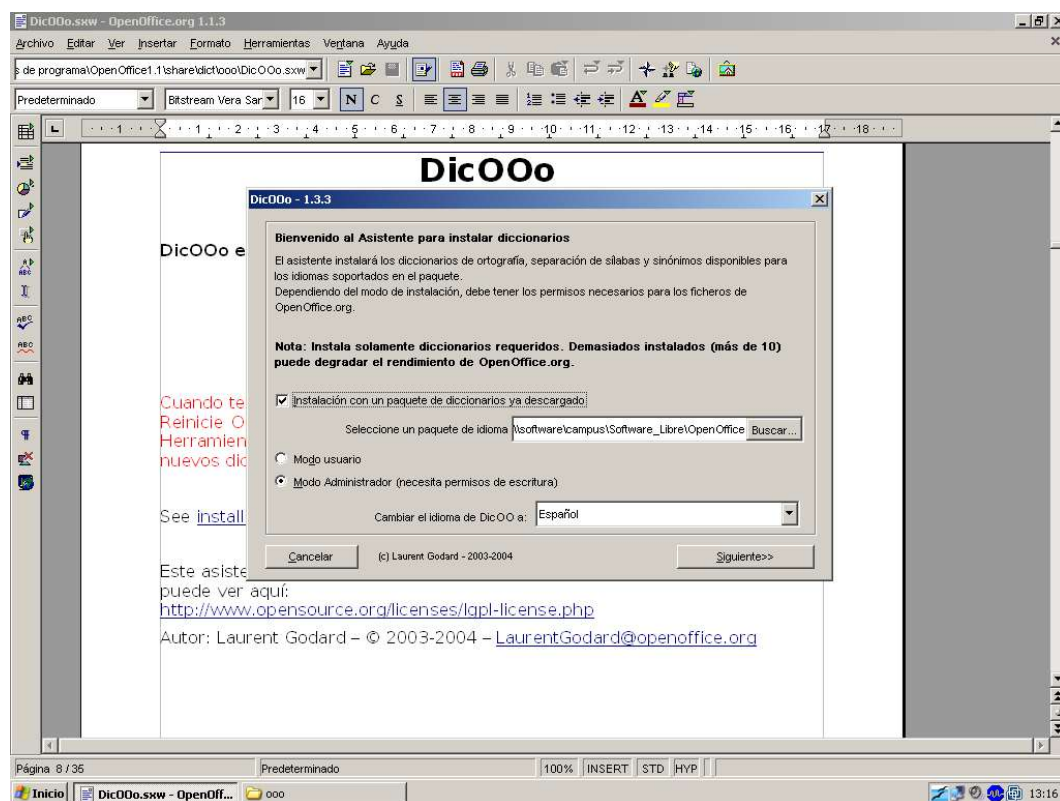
DicOOo.sxw - OpenOffice.org 1.1.3

Archivo Editar Ver Insertar Formato Herramientas Ventana Ayuda

s de programa\OpenOffice1.1\share\dict\ooo\DicOOo.sxw

Predeterminado Bitstream Vera San 16 N C S

DicOOo

DicOOo e

Cuando te
Reinicie O
Herramien
nuevos dic

See install

Este asiste
puede ver aquí:
http://www.opensource.org/licenses/lgpl-license.php

Autor: Laurent Godard – © 2003-2004 – LaurentGodard@openoffice.org

DicOOo - 1.3.3

Bienvenido al Asistente para instalar diccionarios

El asistente instalará los diccionarios de ortografía, separación de sílabas y sinónimos disponibles para los idiomas soportados en el paquete.
Dependiendo del modo de instalación, debe tener los permisos necesarios para los ficheros de OpenOffice.org.

Nota: Instala solamente diccionarios requeridos. Demasiados instalados (más de 10) puede degradar el rendimiento de OpenOffice.org.

Instalación con un paquete de diccionarios ya descargado

Seleccione un paquete de idioma \software\campus\Software_Libre\OpenOffice Buscar...

Modo usuario

Modo Administrador (necesita permisos de escritura)

Cambiar el idioma de DicOOo a: Español

Cancelar (c) Laurent Godard - 2003-2004 Siguiente>>

Página 8 / 35 Predeterminado 100% INSERT STD HYP

Inicio DicOOo.sxw - OpenOff... ooo 13:16